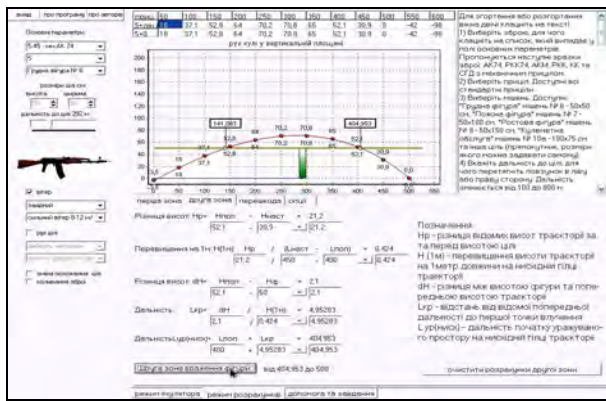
вихід | про програму | про авторів

Основні параметри:
5,45 - АК-74
5
Грудна фігура № 6

розміри ціля см
висота ширина
50 50
дальність до цілі 250 м

☑ вітер
зустрічний
сильний вітер 8-12 м/с
☐ рух цілі
☐ зміна положення цілі
☐ коливання зброї

| дальн. | 50 | 100 | 150 | 200 | 250 | 300 | 350 | 400 | 450 | 500 | 550 | 600 |
|---|---|---|---|---|---|---|---|---|---|---|---|---|
| 5=ст | 18 | 37,1 | 52,8 | 64 | 70,2 | 70,8 | 65 | 52,1 | 30,9 | 0 | -42 | -98 |
| 5=д | 18 | 37,1 | 52,8 | 64 | 70,2 | 70,8 | 65 | 52,1 | 30,9 | 0 | -42 | -98 |

рух кулі у вертикальній площині

200, 180, 160, 140, 120, 100, 80, 60, 40, 20, 0, -20
141,061
404,953
18, 37,1, 52,8, 64, 70,2, 70,8, 65, 52,1, 30,9, 0,0
0, 50, 100, 150, 200, 250, 300, 350, 400, 450, 500

перша зона | друга зона | перешкода | ОТЦІ

Різниця висот Hp= Hпоп - Hнаст = 21,2
52,1 - 30,9 = 21,2

Перевищення на 1м H(1м)= Hp / (Lнаст - Lпоп) = 0,424
21,2 / 450 - 400 = 0,424

Різниця висот dH= Hпоп - Hц = 2,1
52,1 - 50 = 2,1

Дальність Lкр= dH / H(1м) = 4,95283
2,1 / 0,424 = 4,95283

Дальність(цілики)= Lпоп + Lкр = 404,953
400 + 4,95283 = 404,953

Друга зона враження фігури | від 404,953 до 500 | очистити розрахунки другої зони

Для отримання всіх розрахунків вкажіть дані в пунктах як нижче:
1) Виберіть зброю, для чого клацніть на списку, який випадає у полі основних параметрів. Пропонуються наступні зразки зброї: АК74, РПК74, АКМ, РКК, КК, та СГД з механічним прицілом.
2) Виберіть приціл. Доступні всі стандартні приціли.
3) Виберіть мішень. Доступні: "Грудна фігура" мішень № 6 - 50х50 см, "Поясна фігура" мішень № 7 - 50х100 см, "Ростова фігура" мішень № 8 - 50х150 см, "Кулеметна обслуга" мішень № 10а - 150х75 см та інша ціль (прямокутник, розміри якого можна задавати самому).
4) Введіть дальність до цілі, для чого перетягніть повзунок в лівій або праву сторону. Дальність змінюється від 100 до 800 м.

Позначення:
Hp - різниця відомих висот траєкторії за та перед висотою цілі
H (1м) - перевищення висоти траєкторії на 1метр довжини на низхідній гілці траєкторії
dH - різниця між висотою фігури та попередньою висотою траєкторії
Lкр - відстань від відомої попередньої дальності до першої точки влучення
L у(ниж) - дальність початку ураженого простору на низхідній гілці траєкторії

режим індикатора | режим розрахунків | допомога та завдання